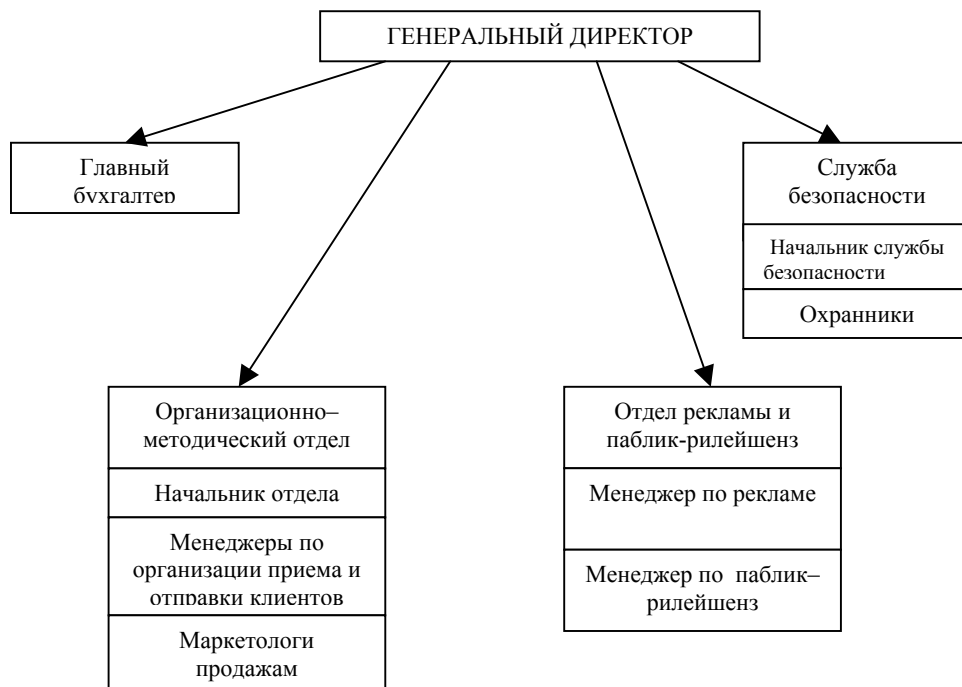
ГЕНЕРАЛЬНЫЙ ДИРЕКТОР

Главный бухгалтер

Служба безопасности

Начальник службы безопасности

Охранники

Организационно–методический отдел

Начальник отдела

Менеджеры по организации приема и отправки клиентов

Маркетологи продажам

Отдел рекламы и паблик-рилейшенз

Менеджер по рекламе

Менеджер по паблик–рилейшенз